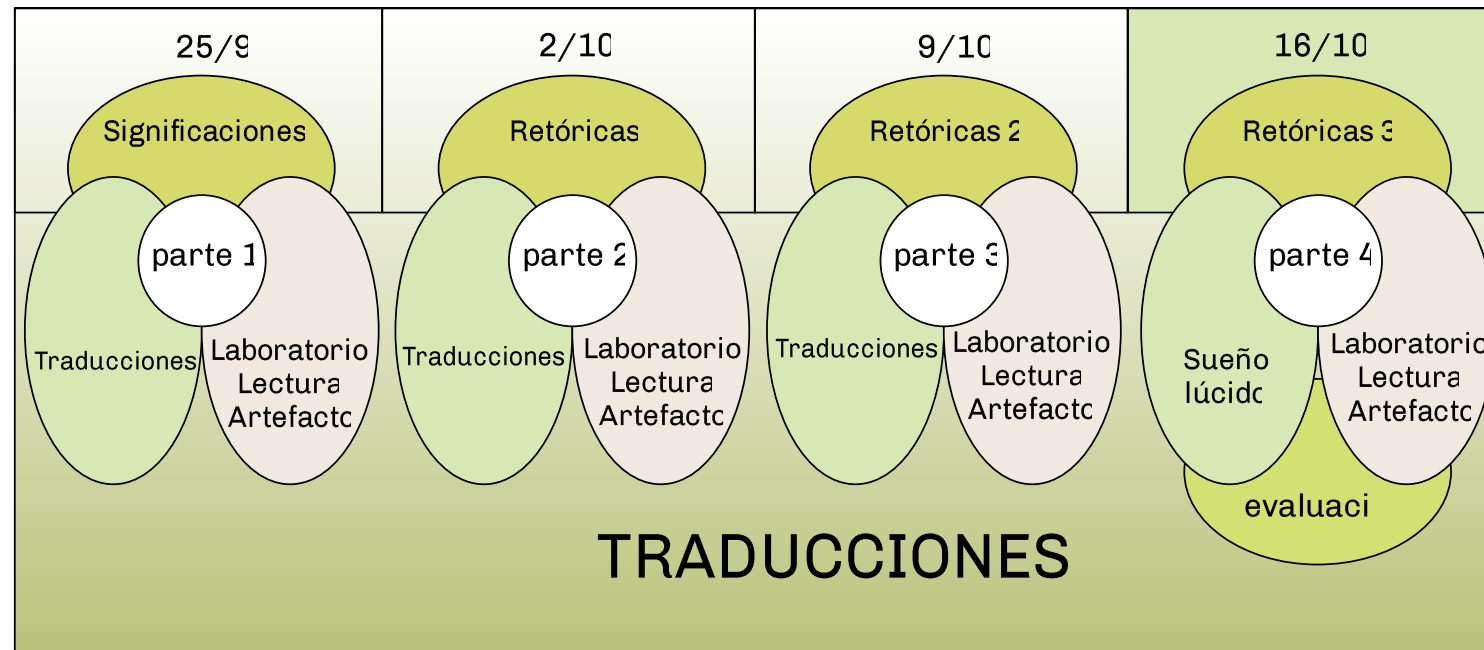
25/9

Significaciones

parte 1

Traducciones

Laboratorio Lectura Artefacto

2/10

Retóricas

parte 2

Traducciones

Laboratorio Lectura Artefacto

9/10

Retóricas 2

parte 3

Traducciones

Laboratorio Lectura Artefacto

16/10

Retóricas 3

parte 4

Sueño lúcido

Laboratorio Lectura Artefacto

evaluaci

TRADUCCIONES